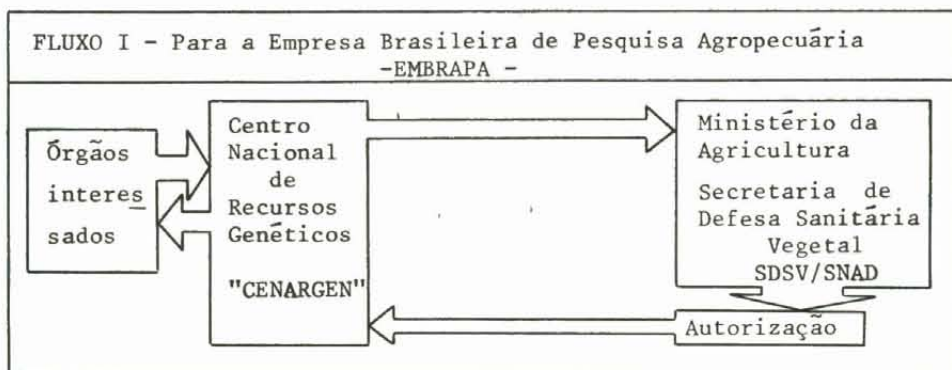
FLUXO I - Para a Empresa Brasileira de Pesquisa Agropecuária -EMBRAPA -

Órgãos interessados

Centro Nacional de Recursos Genéticos "CENARGEN"

Ministério da Agricultura Secretaria de Defesa Sanitária Vegetal SDSV/SNAD

Autorização